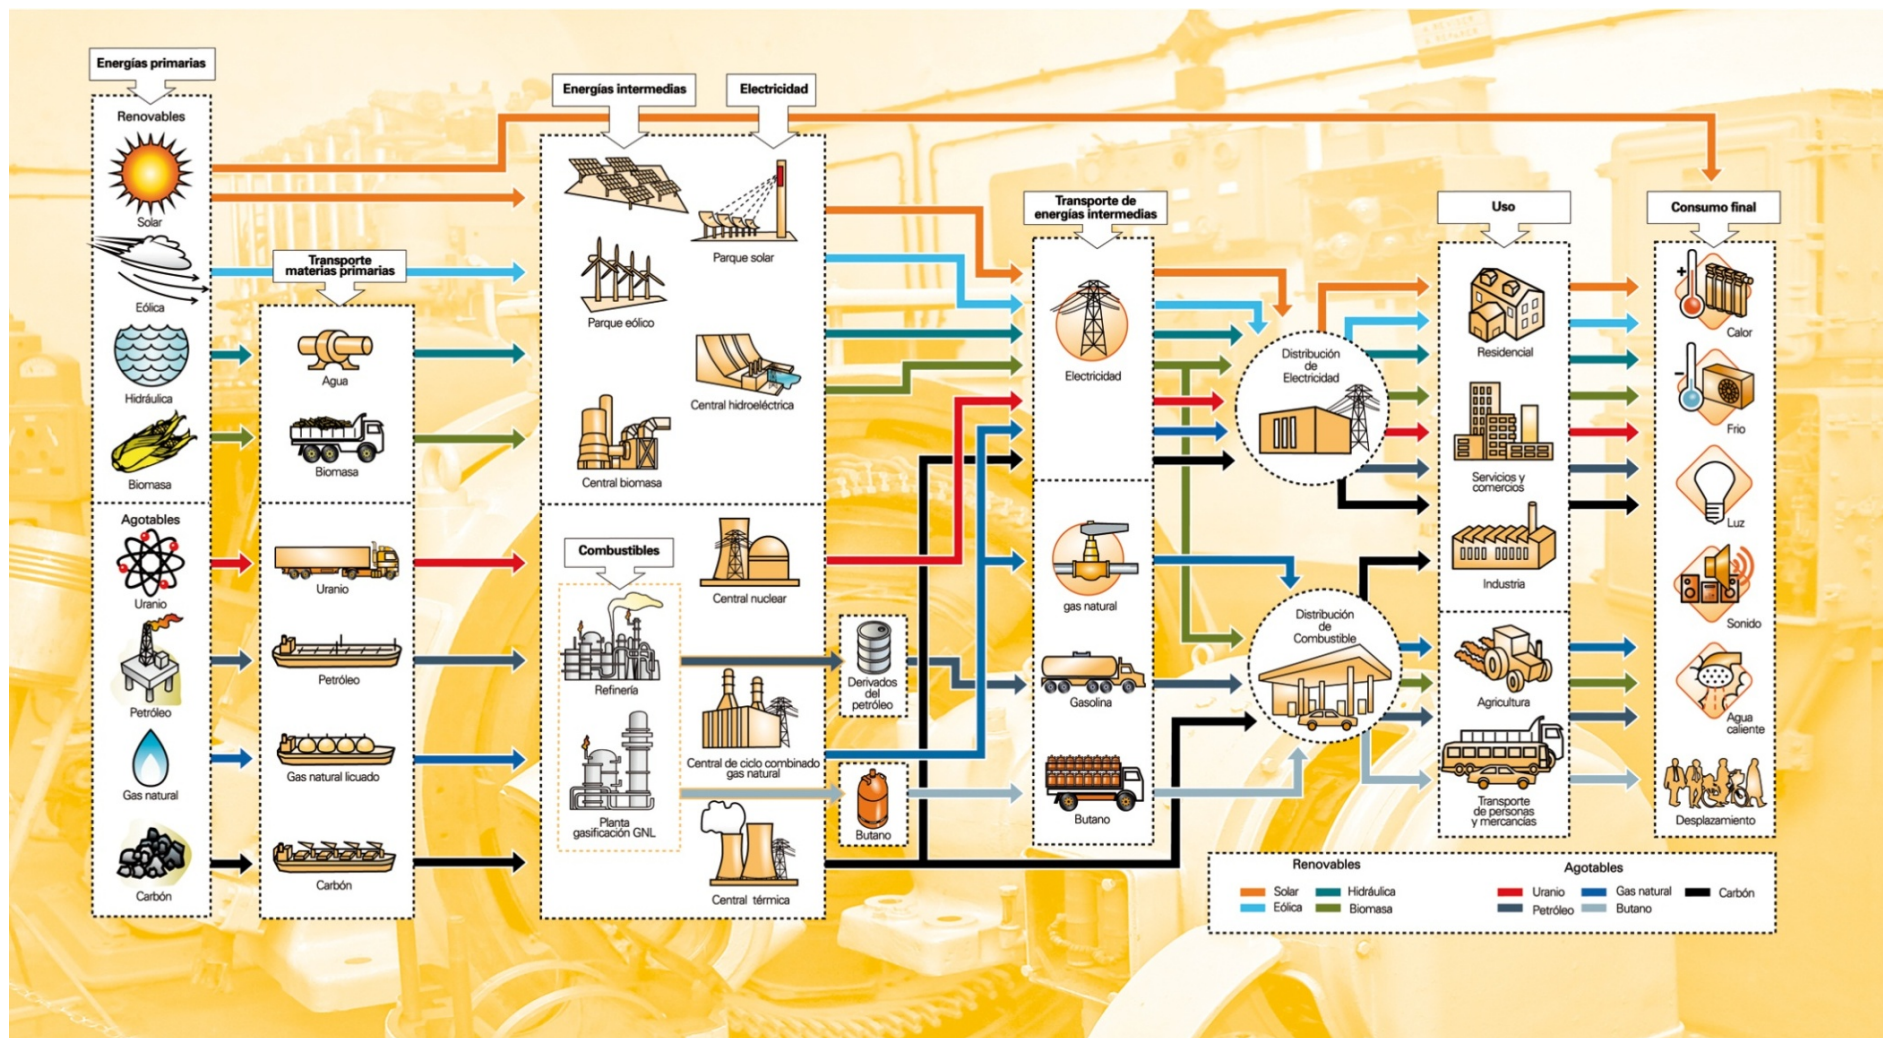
Energías primarias

Renovables

Solar

Eólica

Hidráulica

Biomasa

Agotables

Uranio

Petróleo

Gas natural

Carbón

Transporte materias primarias

Agua

Biomasa

Uranio

Petróleo

Gas natural licuado

Carbón

Energías intermedias

Electricidad

Parque solar

Parque eólico

Central hidroeléctrica

Central biomasa

Combustibles

Refinería

Planta gasificación GNL

Central nuclear

Central de ciclo combinado gas natural

Central térmica

Derivados del petróleo

Butano

Transporte de energías intermedias

Electricidad

gas natural

Gasolina

Butano

Distribución de Electricidad

Distribución de Combustible

Uso

Residencial

Servicios y comercios

Industria

Agricultura

Transporte de personas y mercancías

Consumo final

Calor

Frío

Luz

Sonido

Agua caliente

Desplazamiento

Renovables

Solar
Eólica
Hidráulica
Biomasa

Agotables

Uranio
Petróleo
Gas natural
Butano
Carbón